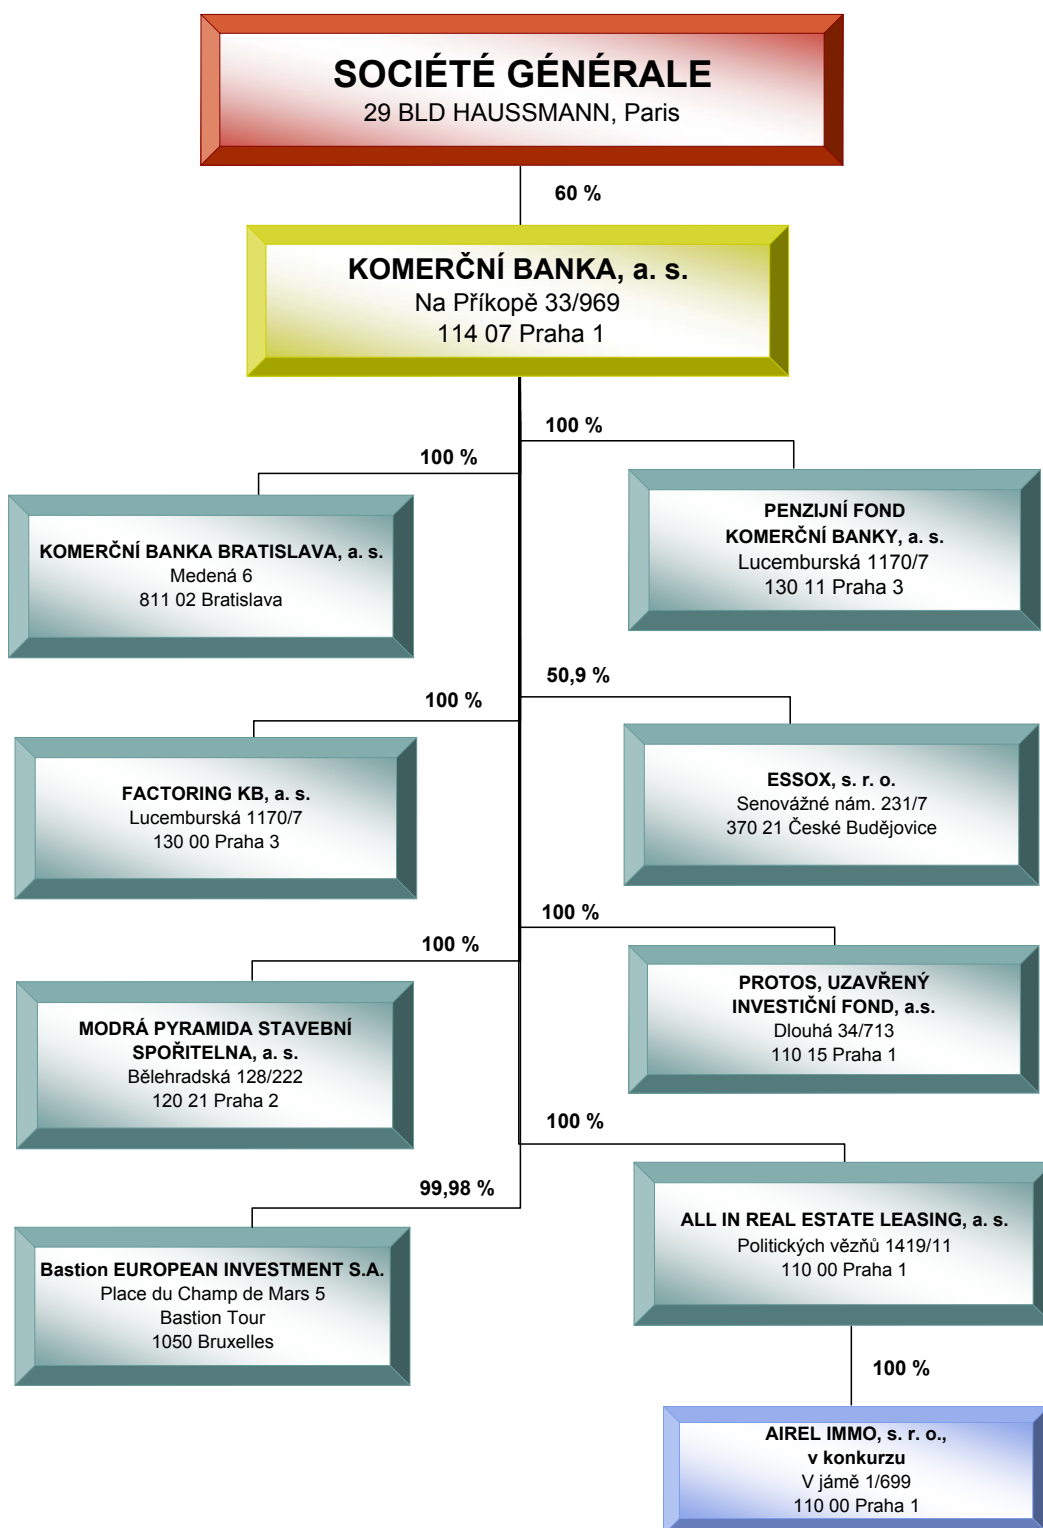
SOCIÉTÉ GÉNÉRALE
29 BLD HAUSSMANN, Paris

60 %

KOMERČNÍ BANKA, a. s.
Na Příkopě 33/969
114 07 Praha 1

100 %

100 %

KOMERČNÍ BANKA BRATISLAVA, a. s.
Medená 6
811 02 Bratislava

PENZIJNÍ FOND
KOMERČNÍ BANKY, a. s.
Lucemburská 1170/7
130 11 Praha 3

50,9 %

100 %

FACTORING KB, a. s.
Lucemburská 1170/7
130 00 Praha 3

ESSOX, s. r. o.
Senovážné nám. 231/7
370 21 České Budějovice

100 %

100 %

MODRÁ PYRAMIDA STAVEBNÍ SPOŘITELNA, a. s.
Bělehradská 128/222
120 21 Praha 2

PROTOS, UZAVŘENÝ INVESTIČNÍ FOND, a.s.
Dlouhá 34/713
110 15 Praha 1

100 %

99,98 %

ALL IN REAL ESTATE LEASING, a. s.
Politických vězňů 1419/11
110 00 Praha 1

Bastion EUROPEAN INVESTMENT S.A.
Place du Champ de Mars 5
Bastion Tour
1050 Bruxelles

100 %

AIREL IMMO, s. r. o.,
v konkurzu
V jámě 1/699
110 00 Praha 1